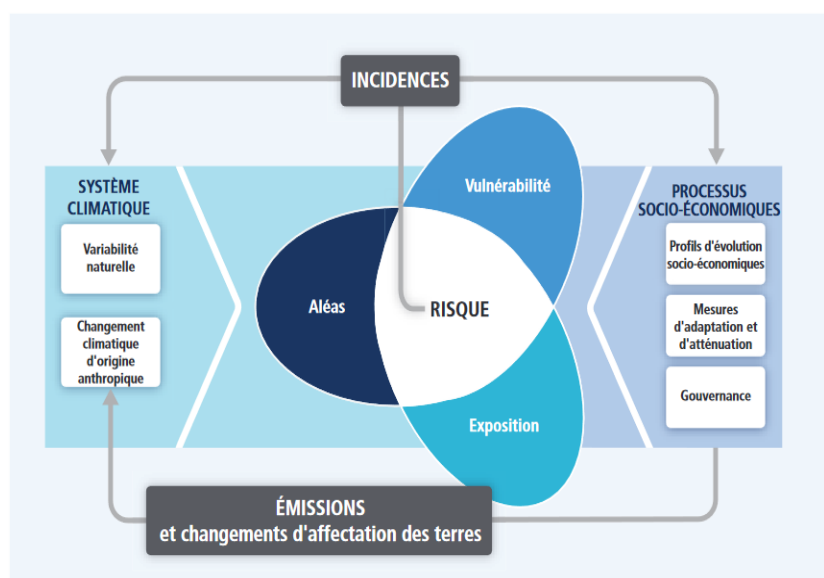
INCIDENCES

SYSTÈME CLIMATIQUE

Variabilité naturelle

Changement climatique d'origine anthropique

Vulnérabilité

Aléas

RISQUE

Exposition

PROCESSUS SOCIO-ÉCONOMIQUES

Profils d'évolution socio-économiques

Mesures d'adaptation et d'atténuation

Gouvernance

ÉMISSIONS
et changements d'affectation des terres